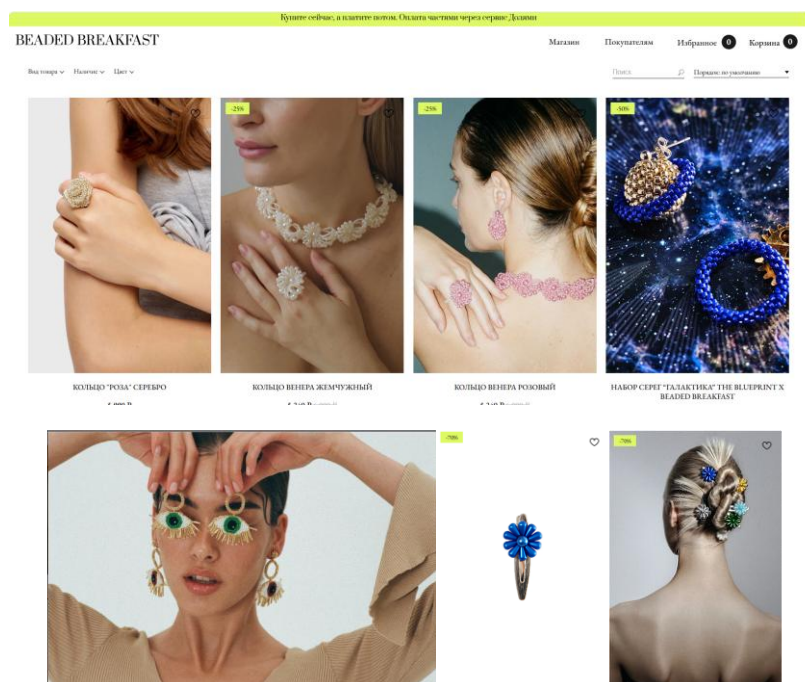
Купите сейчас, а платите потом. Оплата частями через сервис Долями

BEADED BREAKFAST

Магазин Покупателям Избранное 0 Корзина 0

Вид товара Наличие Цвет

Поиск Порядок: по умолчанию

-25%

-25%

-50%

КОЛЬЦО "РОЗА" СЕРЕБРО

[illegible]

КОЛЬЦО ВЕНЕРА ЖЕМЧУЖНЫЙ

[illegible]

КОЛЬЦО ВЕНЕРА РОЗОВЫЙ

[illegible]

НАБОР СЕРЕГ "ГАЛАКТИКА" THE BLUEPRINT X BEADED BREAKFAST

-70%

-70%